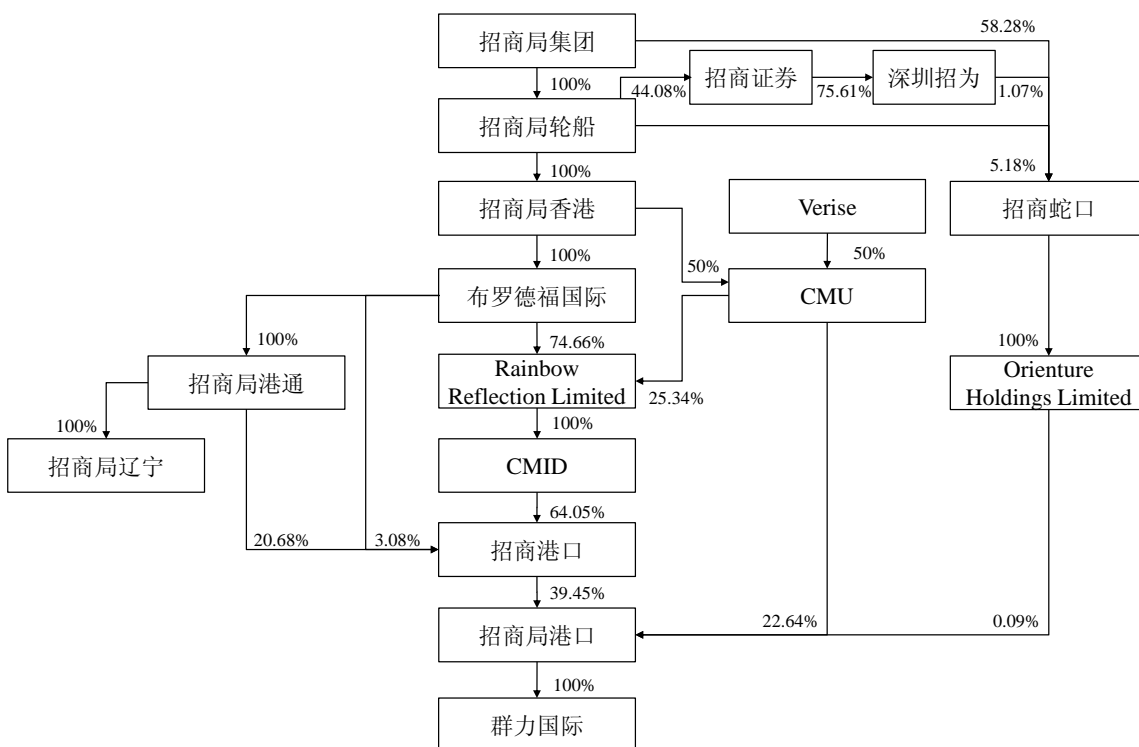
招商局集团

58.28%

100%

44.08%

招商证券

75.61%

深圳招为

1.07%

招商局轮船

100%

5.18%

招商局香港

Verise

招商蛇口

100%

50%

50%

布罗德福国际

CMU

100%

74.66%

100%

招商局港通

Rainbow Reflection Limited

25.34%

Orienture Holdings Limited

100%

100%

招商局辽宁

CMID

64.05%

20.68%

3.08%

招商港口

39.45%

招商局港口

22.64%

0.09%

100%

群力国际